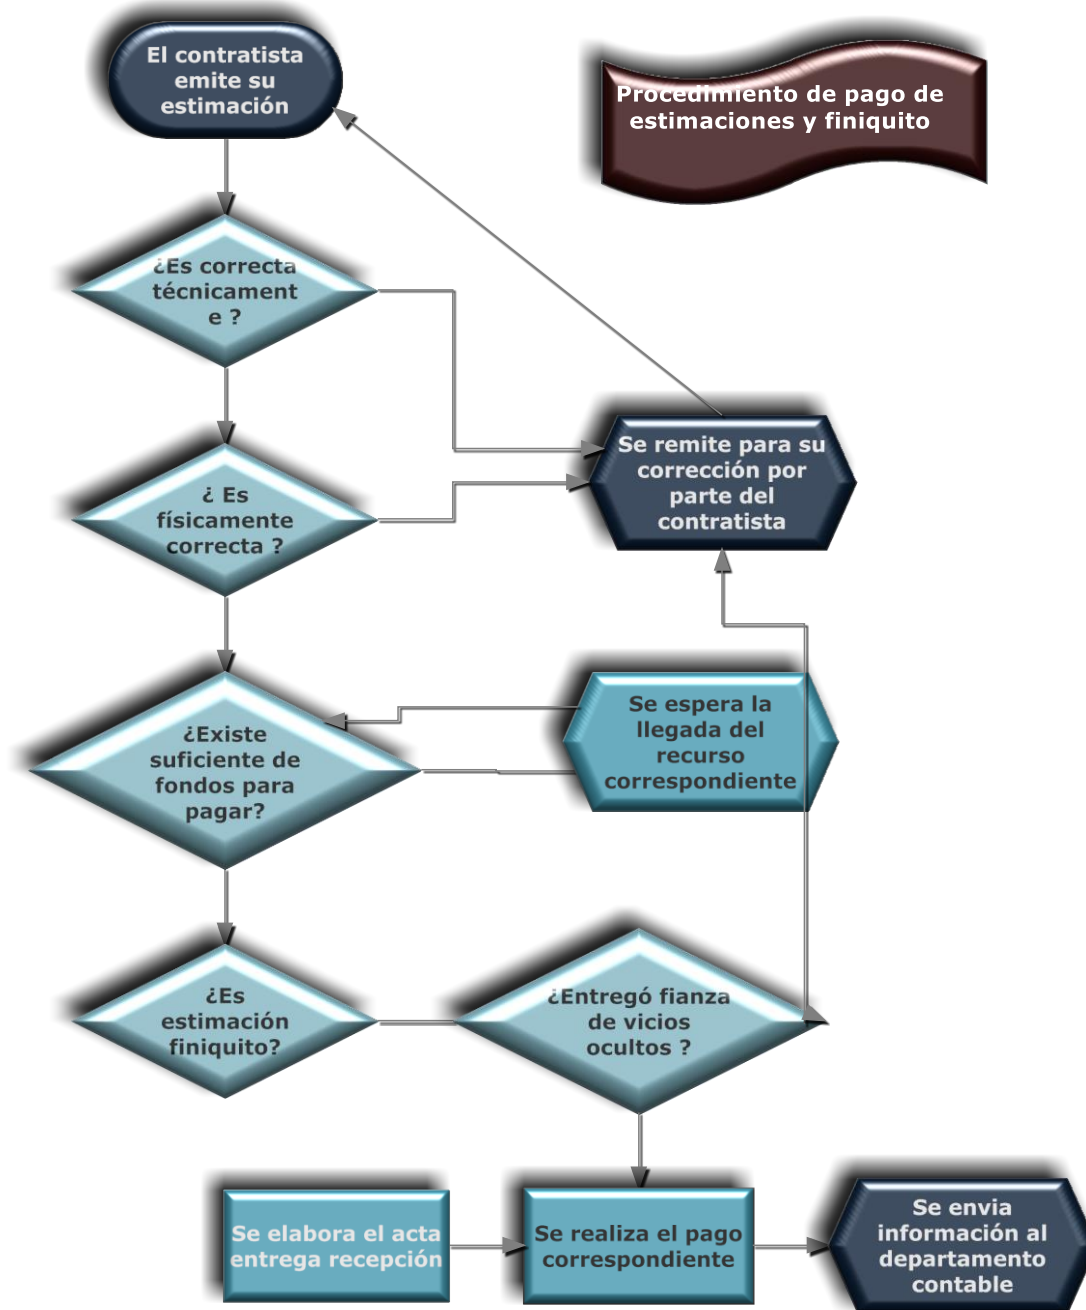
El contratista emite su estimación

Procedimiento de pago de estimaciones y finiquito

¿Es correcta técnicamente ?

Se remite para su corrección por parte del contratista

¿ Es físicamente correcta ?

¿Existe suficiente de fondos para pagar?

Se espera la llegada del recurso correspondiente

¿Es estimación finiquito?

¿Entregó fianza de vicios ocultos ?

Se elabora el acta entrega recepción

Se realiza el pago correspondiente

Se envia información al departamento contable